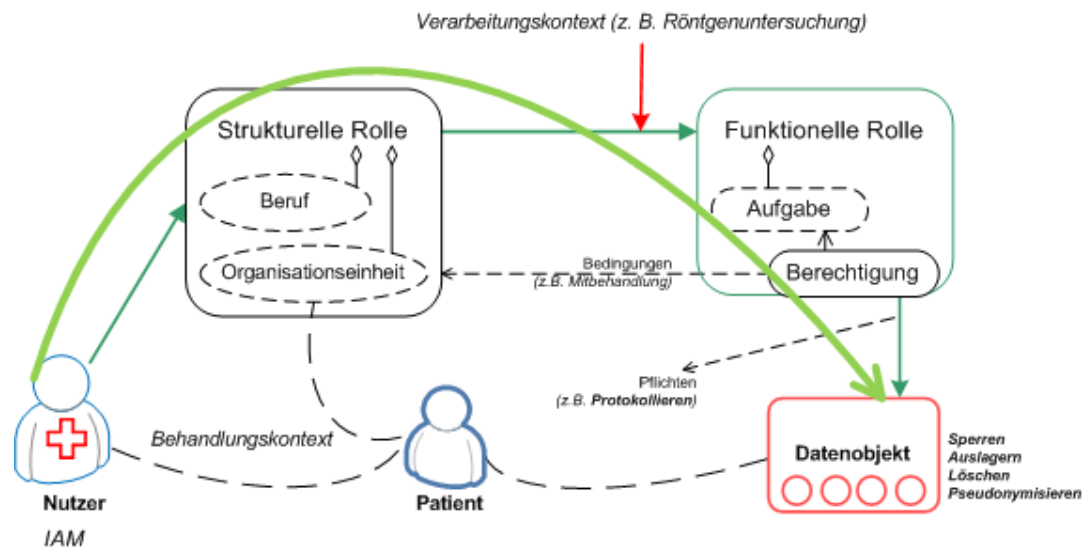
Verarbeitungskontext (z. B. Röntgenuntersuchung)

Strukturelle Rolle

Beruf

Organisationseinheit

Funktionelle Rolle

Aufgabe

Berechtigung

Bedingungen
(z.B. Mitbehandlung)

Pflichten
(z.B. Protokollieren)

Behandlungskontext

Nutzer

IAM

Patient

Datenobjekt

Sperren
Auslagern
Löschen
Pseudonymisieren